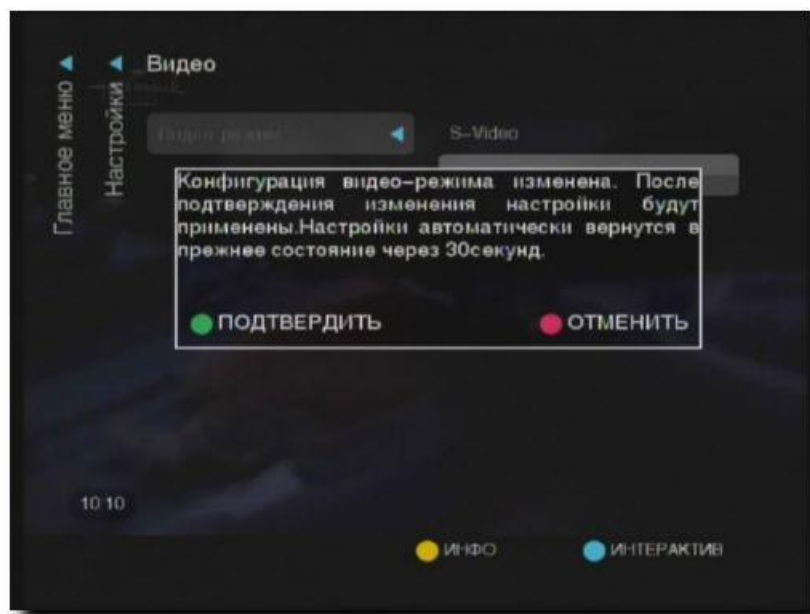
Главное меню

Настройки

Видео

Видео режим

S-Video

Конфигурация видео-режима изменена. После подтверждения изменения настройки будут применены.Настройки автоматически вернутся в прежнее состояние через 30секунд.

ПОДТВЕРДИТЬ

ОТМЕНИТЬ

10:10

ИНФО

ИНТЕРАКТИВ